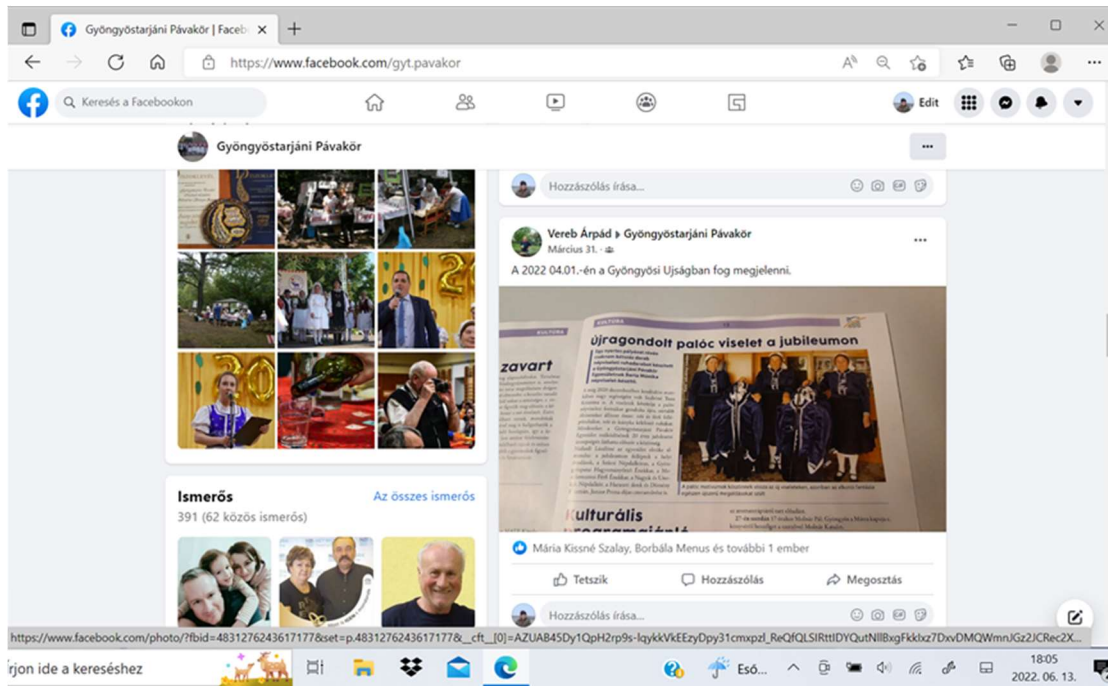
Gyöngyöstarjáni Pávakör | Faceb ×

+

https://www.facebook.com/gyt.pavakor

Keresés a Facebookon

Edit

Gyöngyöstarjáni Pávakör

...

Hozzászólás írása...

Vereb Árpád ▸ Gyöngyöstarjáni Pávakör

Március 31. ·

...

A 2022 04.01.-én a Gyöngyösi Ujságban fog megjelenni.

KULTÚRA

Újragondolt palóc viselet a jubileumon

zavart

Kulturális

Ismerős

Az összes ismerős

391 (62 közös ismerős)

Mária Kissné Szalay, Borbála Menus és további 1 ember

Tetszik

Hozzászólás

Megosztás

Hozzászólás írása...

https://www.facebook.com/photo/?fbid=483127624361717​7&set=p.4831276243617177&__cft__[0]=AZUAB45Dy1QpH2rp9s-lqykkVkEEzyDpy31cmxpzl_ReQfQLSIRttIDYQutNllBxgFkklxz7DxvDMQWmnJGz2JCRec2X...

írjon ide a kereséshez

Eső...

18:05

2022. 06. 13.